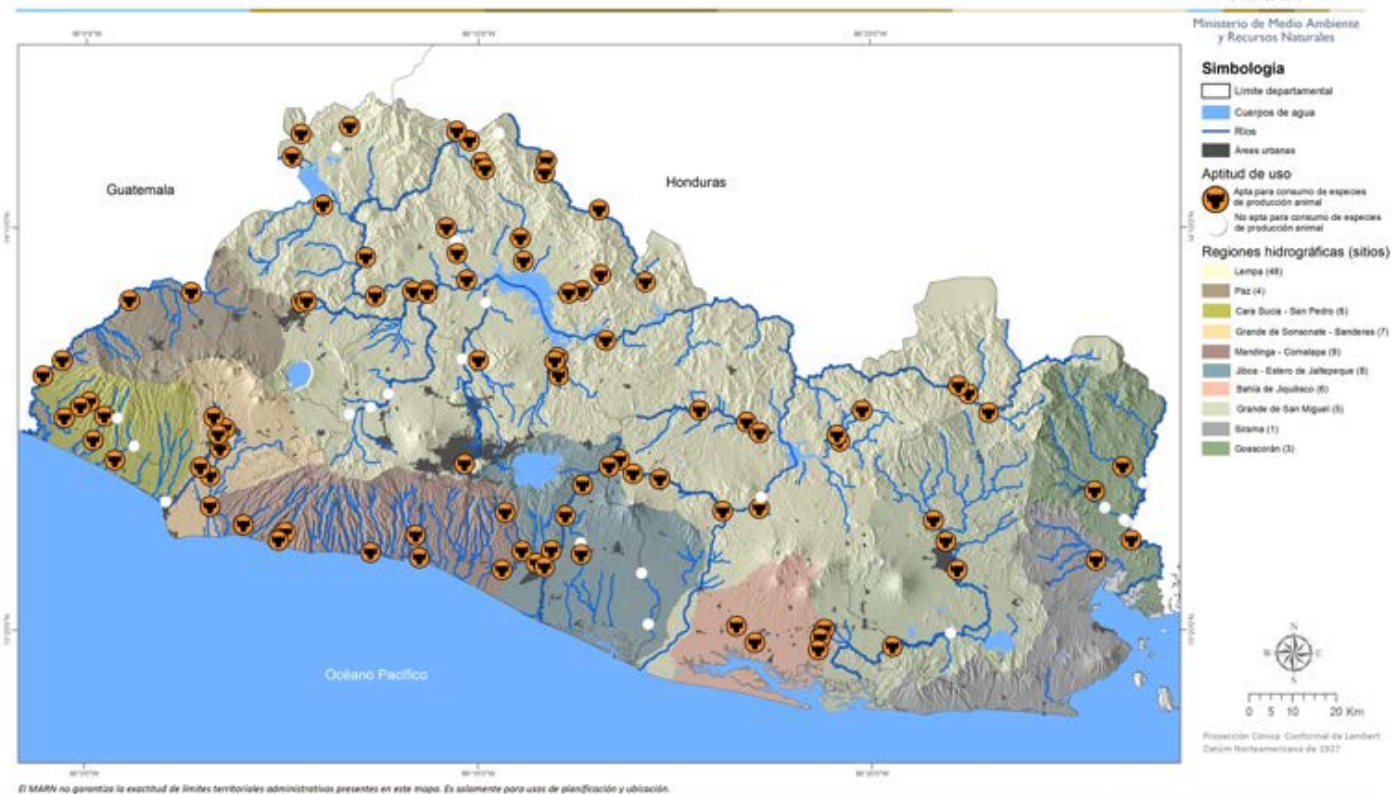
Ministerio de Medio Ambiente y Recursos Naturales

Simbología
Límite departamental
Cuerpos de agua
Ríos
Áreas urbanas

Aptitud de uso
Apta para consumo de especies de producción animal
No apta para consumo de especies de producción animal

Regiones hidrográficas (sitios)
Lempa (48)
Paz (4)
Cara Sucia - San Pedro (6)
Grande de Sonsonate - Banderas (7)
Mandinga - Comalapa (9)
Jiboa - Estero de Jaltepeque (8)
Bahía de Jiquilisco (6)
Grande de San Miguel (5)
Sirama (1)
Goascorán (3)

Guatemala
Honduras
Océano Pacífico

N
S
W
E
0 5 10 20 Km

Proyección Cónica Conformal de Lambert
Datum Norteamericano de 1927

89°50'0"W
89°10'0"W
88°30'0"W
14°0'0"N
13°30'0"N

El MARN no garantiza la exactitud de límites territoriales administrativos presentes en este mapa. Es solamente para usos de planificación y ubicación.